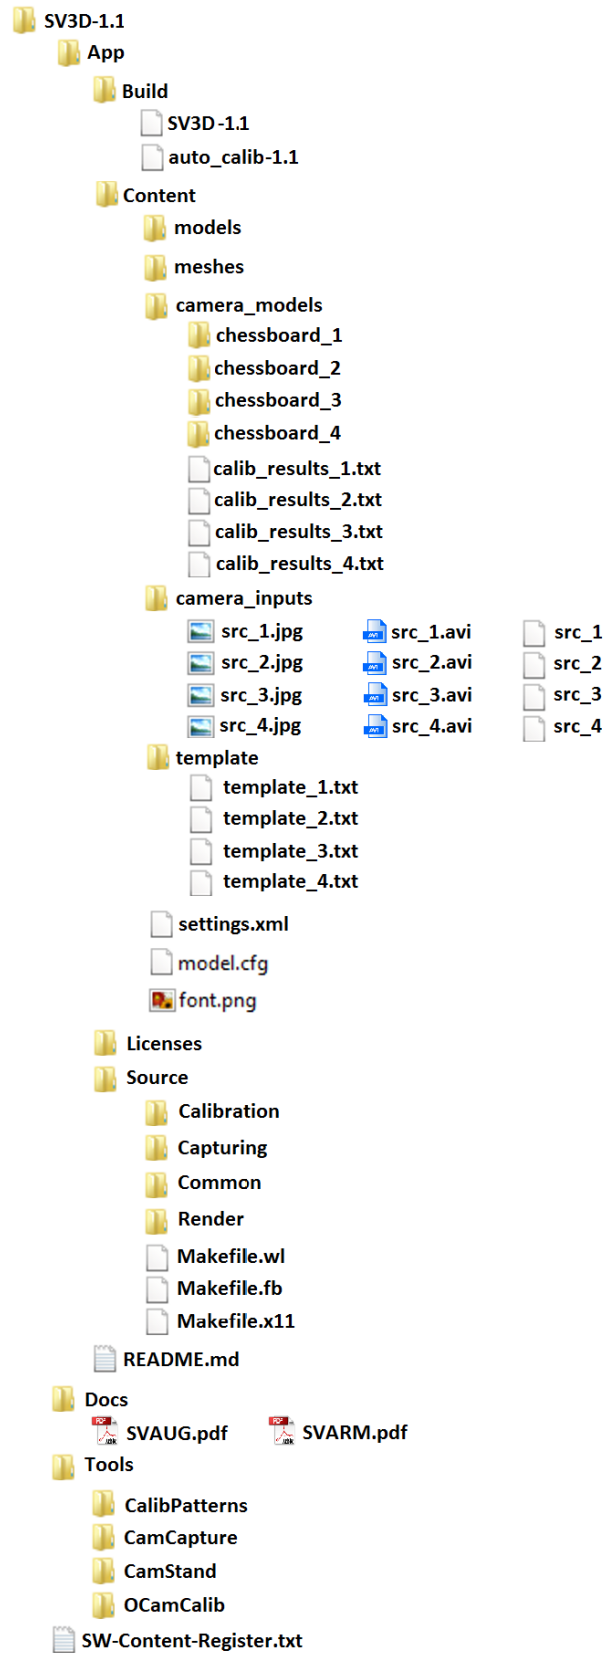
SV3D-1.1
App
Build
SV3D-1.1
auto_calib-1.1
Content
models
meshes
camera_models
chessboard_1
chessboard_2
chessboard_3
chessboard_4
calib_results_1.txt
calib_results_2.txt
calib_results_3.txt
calib_results_4.txt
camera_inputs
src_1.jpg
src_2.jpg
src_3.jpg
src_4.jpg
src_1.avi
src_2.avi
src_3.avi
src_4.avi
src_1
src_2
src_3
src_4
template
template_1.txt
template_2.txt
template_3.txt
template_4.txt
settings.xml
model.cfg
font.png
Licenses
Source
Calibration
Capturing
Common
Render
Makefile.wl
Makefile.fb
Makefile.x11
README.md
Docs
SVAUG.pdf
SVARM.pdf
Tools
CalibPatterns
CamCapture
CamStand
OCamCalib
SW-Content-Register.txt